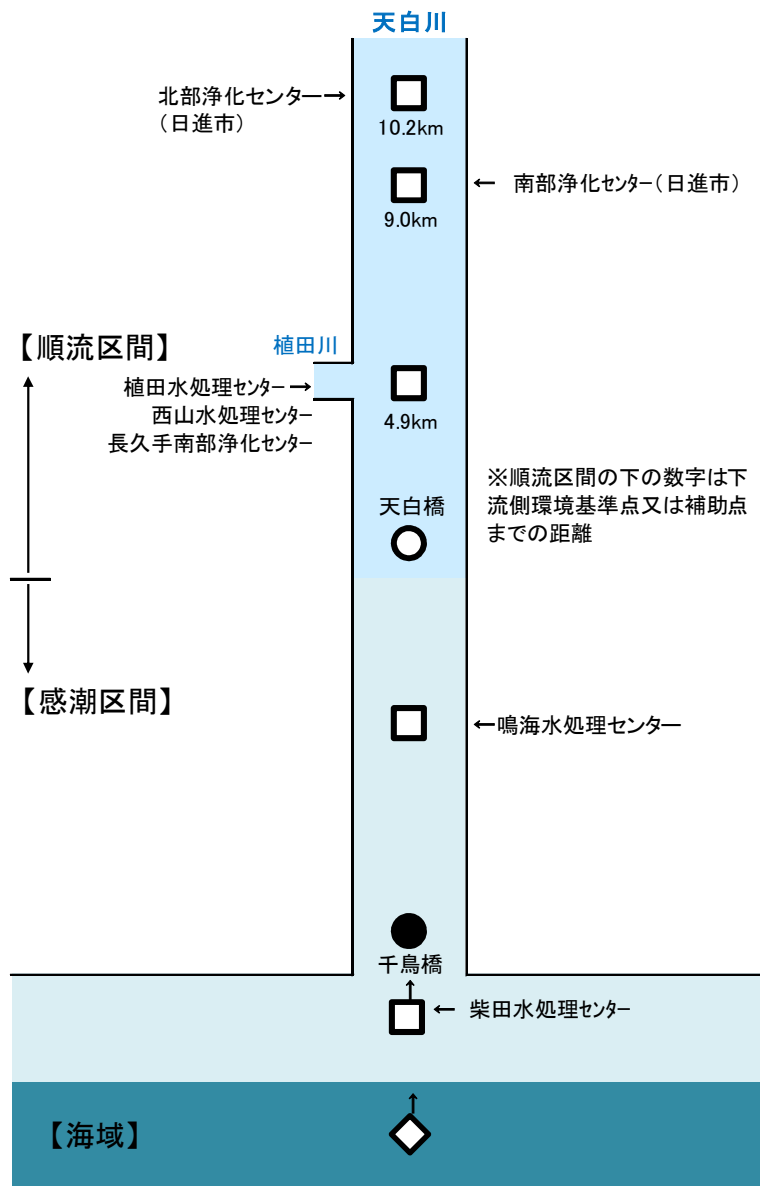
天白川

北部浄化センター→
（日進市）

10.2km

← 南部浄化センター（日進市）

9.0km

【順流区間】

植田川

植田水処理センター→
西山水処理センター
長久手南部浄化センター

4.9km

※順流区間の下の数字は下流側環境基準点又は補助点までの距離

天白橋

【感潮区間】

←鳴海水処理センター

千鳥橋

← 柴田水処理センター

【海域】